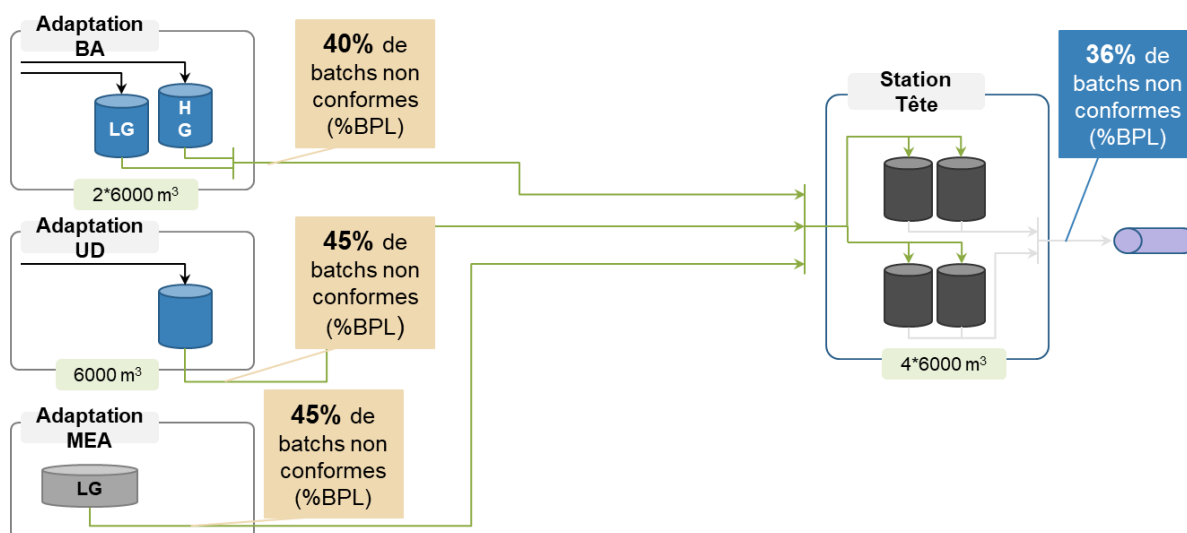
Adaptation BA

LG

H G

2*6000 m$^3$

40% de batchs non conformes (%BPL)

Adaptation UD

6000 m$^3$

45% de batchs non conformes (%BPL)

Adaptation MEA

LG

45% de batchs non conformes (%BPL)

Station Tête

4*6000 m$^3$

36% de batchs non conformes (%BPL)